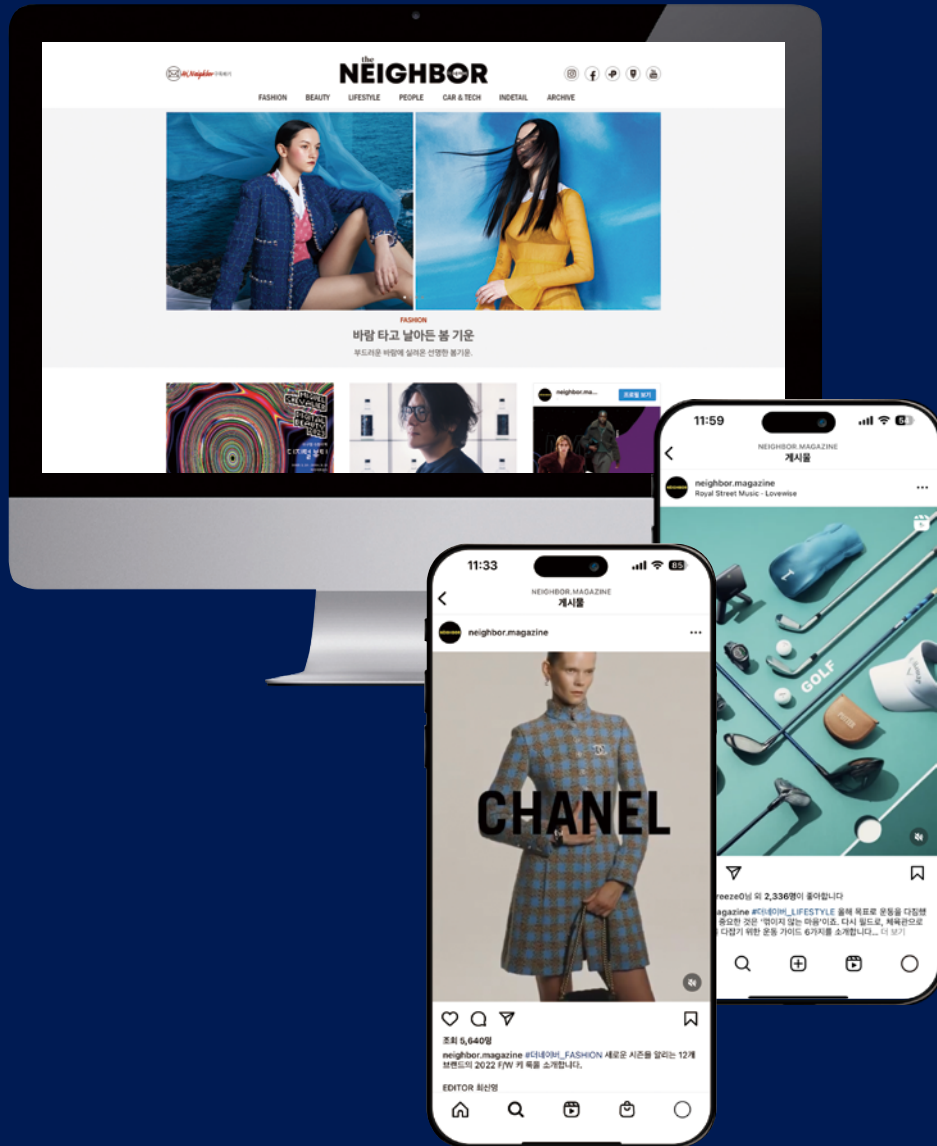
Hi, Neighbor 구독하기

the NEIGHBOR

FASHION BEAUTY LIFESTYLE PEOPLE CAR & TECH INDETAIL ARCHIVE

FASHION

바람 타고 날아든 봄 기운

부드러운 바람에 실려온 선명한 봄기운.

neighbor.ma...

프로필 보기

11:59

NEIGHBOR.MAGAZINE
게시물

neighbor.magazine
Royal Street Music · Lovewise

GOLF

reeze0님 외 2,336명이 좋아합니다

agazine #더네이버_LIFESTYLE 올해 목표로 운동을 다짐했 중요한 것은 '멈이지 않는 마음'이죠. 다시 월드로, 체육관으로 다짐기 위한 운동 가이드 6가지를 소개합니다... 더 보기

11:33

NEIGHBOR.MAGAZINE
게시물

neighbor.magazine

CHANEL

조회 5,640명

neighbor.magazine #더네이버_FASHION 새로운 시즌을 알리는 12개 브랜드의 2022 F/W 캐 룩을 소개합니다.

EDITOR 최신영